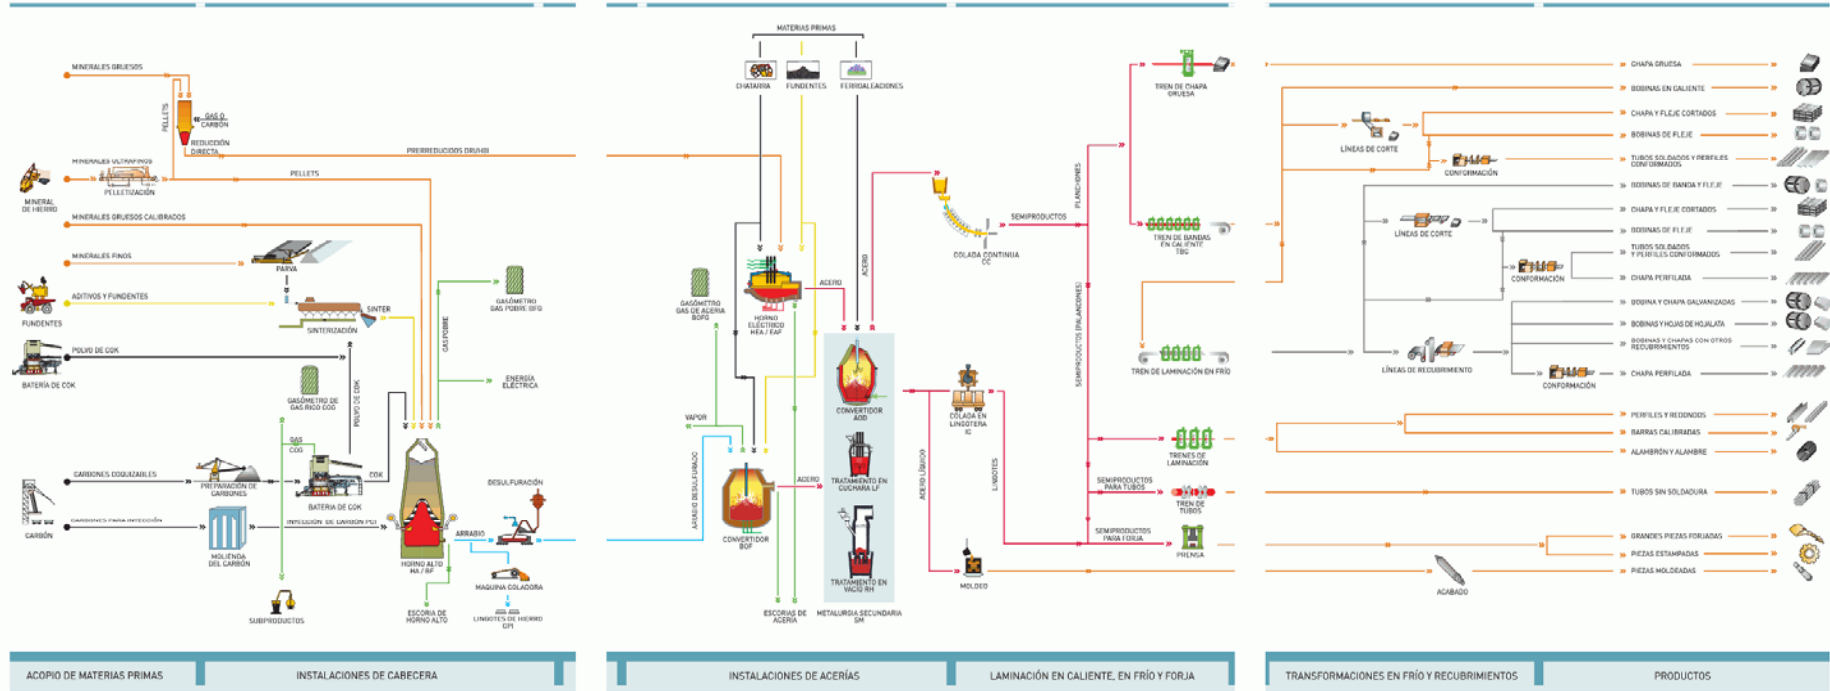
MINERALES GRUESOS
PELLETS
GAS O CARBÓN
REDUCCIÓN DIRECTA
PRERREDUCIDOS DRI/HBI
MINERALES ULTRAFINOS
PELLETIZACIÓN
PELLETS
MINERAL DE HIERRO
MINERALES GRUESOS CALIBRADOS
MINERALES FINOS
PARVA
ADITIVOS Y FUNDENTES
SINTER
SINTERIZACIÓN
GASÓMETRO GAS POBRE BFG
GAS POBRE
FUNDENTES
POLVO DE COK
BATERÍA DE COK
ENERGÍA ELÉCTRICA
GASÓMETRO DE GAS RICO COG
POLVO DE COK
GAS COG
CARBONES COQUIZABLES
PREPARACIÓN DE CARBONES
COK
BATERÍA DE COK
DESULFURACIÓN
CARBÓN
CARBONES PARA INYECCIÓN
MOLIENDA DEL CARBÓN
INYECCIÓN DE CARBÓN PCI
ARRABIO
HORNO ALTO HA / BF
MÁQUINA COLADORA
SUBPRODUCTOS
ESCORIA DE HORNO ALTO
LINGOTES DE HIERRO GPI
MATERIAS PRIMAS
CHATARRA
FUNDENTES
FERROALEACIONES
GASÓMETRO GAS DE ACERÍA BOFG
HORNO ELÉCTRICO HEA / EAF
ACERO
ACERO
VAPOR
ARRABIO DESULFURADO
CONVERTIDOR AOD
ACERO
TRATAMIENTO EN CUCHARA LF
CONVERTIDOR BOF
TRATAMIENTO EN VACÍO RH
ESCORIAS DE ACERÍA
METALURGIA SECUNDARIA SM
COLADA CONTINUA CC
SEMIPRODUCTOS
PLANCHONES
TREN DE CHAPA GRUESA
TREN DE BANDAS EN CALIENTE TBC
SEMIPRODUCTOS (PALANQUILLAS)
TREN DE LAMINACIÓN EN FRÍO
COLADA EN LINGOTERA IC
ACERO LÍQUIDO
LINGOTES
TRENES DE LAMINACIÓN
SEMIPRODUCTOS PARA TUBOS
TREN DE TUBOS
SEMIPRODUCTOS PARA FORJA
PRENSA
MOLDEO
LÍNEAS DE CORTE
CONFORMACIÓN
LÍNEAS DE CORTE
CONFORMACIÓN
LÍNEAS DE RECUBRIMIENTO
CONFORMACIÓN
ACABADO
CHAPA GRUESA
BOBINAS EN CALIENTE
CHAPA Y FLEJE CORTADOS
BOBINAS DE FLEJE
TUBOS SOLDADOS Y PERFILES CONFORMADOS
BOBINAS DE BANDA Y FLEJE
CHAPA Y FLEJE CORTADOS
BOBINAS DE FLEJE
TUBOS SOLDADOS Y PERFILES CONFORMADOS
CHAPA PERFILADA
BOBINA Y CHAPA GALVANIZADAS
BOBINAS Y HOJAS DE HOJALATA
BOBINAS Y CHAPAS CON OTROS RECUBRIMIENTOS
CHAPA PERFILADA
PERFILES Y REDONDOS
BARRAS CALIBRADAS
ALAMBRÓN Y ALAMBRE
TUBOS SIN SOLDADURA
GRANDES PIEZAS FORJADAS
PIEZAS ESTAMPADAS
PIEZAS MOLDEADAS
ACOPIO DE MATERIAS PRIMAS
INSTALACIONES DE CABECERA
INSTALACIONES DE ACERÍAS
LAMINACIÓN EN CALIENTE, EN FRÍO Y FORJA
TRANSFORMACIONES EN FRÍO Y RECUBRIMIENTOS
PRODUCTOS